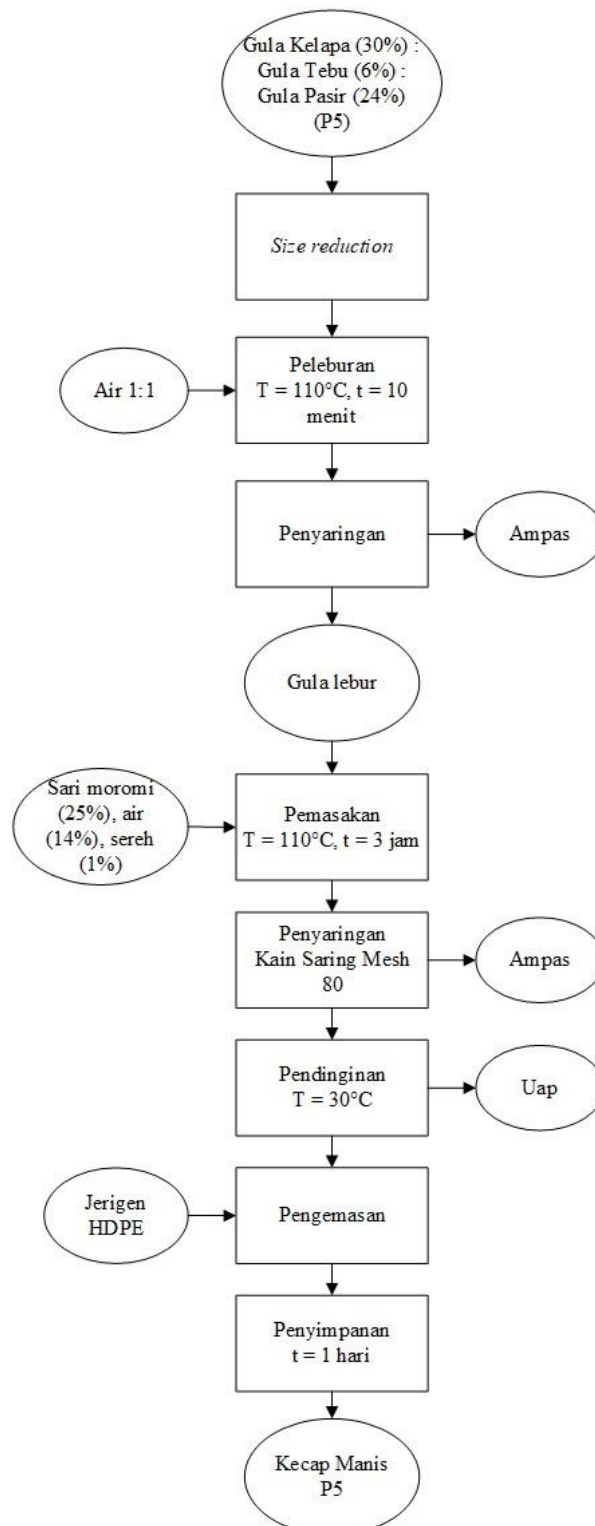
Gula Kelapa (30%) : Gula Tebu (6%) : Gula Pasir (24%) (P5)

*Size reduction*

Air 1:1

Peleburan T = 110°C, t = 10 menit

Penyaringan

Ampas

Gula lebur

Sari moromi (25%), air (14%), sereh (1%)

Pemasakan T = 110°C, t = 3 jam

Penyaringan Kain Saring Mesh 80

Ampas

Pendinginan T = 30°C

Uap

Jerigen HDPE

Pengemasan

Penyimpanan t = 1 hari

Kecap Manis P5